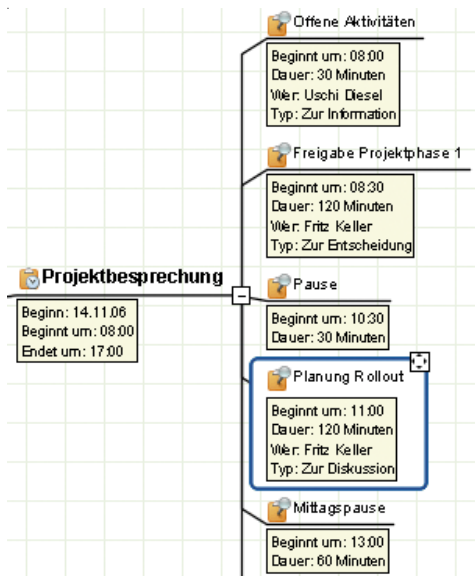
Projektbesprechung
Beginn: 14.11.06
Beginnt um: 08:00
Endet um: 17:00

Offene Aktivitäten
Beginnt um: 08:00
Dauer: 30 Minuten
Wer: Uschi Diesel
Typ: Zur Information

Freigabe Projektphase 1
Beginnt um: 08:30
Dauer: 120 Minuten
Wer: Fritz Keller
Typ: Zur Entscheidung

Pause
Beginnt um: 10:30
Dauer: 30 Minuten

Planung Rollout
Beginnt um: 11:00
Dauer: 120 Minuten
Wer: Fritz Keller
Typ: Zur Diskussion

Mittagspause
Beginnt um: 13:00
Dauer: 60 Minuten